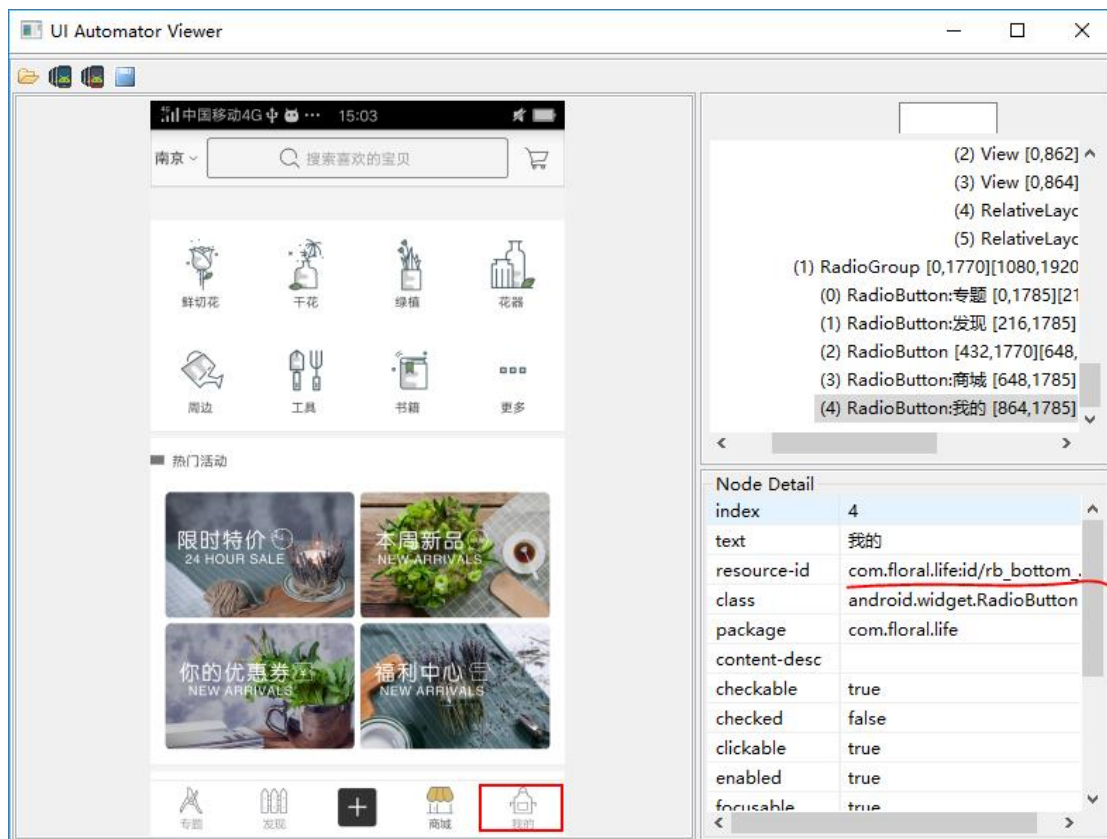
UI Automator Viewer

中国移动4G 15:03

南京 搜索喜欢的宝贝

鲜切花 干花 绿植 花器

周边 工具 书籍 更多

热门活动

限时特价 24 HOUR SALE

本周新品 NEW ARRIVALS

你的优惠券 NEW ARRIVALS

福利中心 NEW ARRIVALS

专题 发现 + 商城 我的

(2) View [0,862]
(3) View [0,864]
(4) RelativeLayo
(5) RelativeLayo
(1) RadioGroup [0,1770][1080,1920
(0) RadioButton:专题 [0,1785][21
(1) RadioButton:发现 [216,1785]
(2) RadioButton [432,1770][648,
(3) RadioButton:商城 [648,1785]
(4) RadioButton:我的 [864,1785]

Node Detail

| | |
|---|---|
| index | 4 |
| text | 我的 |
| resource-id | com.floral.life:id/rb_bottom_ |
| class | android.widget.RadioButton |
| package | com.floral.life |
| content-desc | |
| checkable | true |
| checked | false |
| clickable | true |
| enabled | true |
| focusable | true |